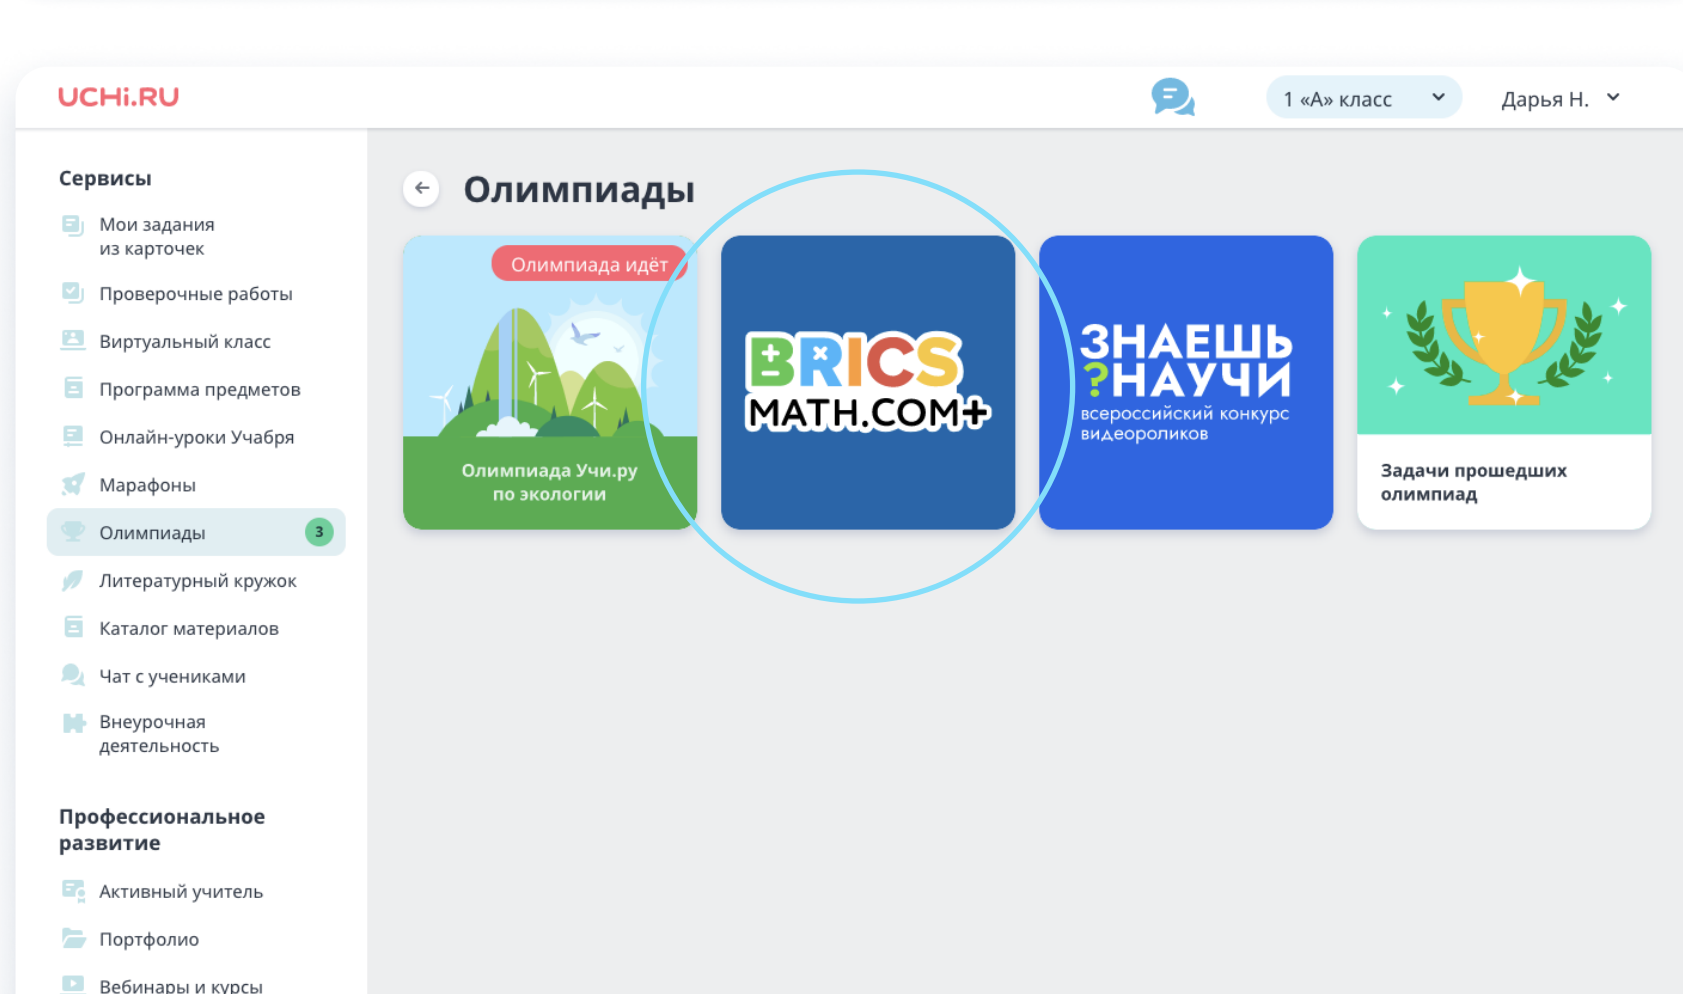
UCHi.RU

1 «А» класс

Дарья Н.

Сервисы

Мои задания из карточек

Проверочные работы

Виртуальный класс

Программа предметов

Онлайн-уроки Учабря

Марафоны

Олимпиады 3

Литературный кружок

Каталог материалов

Чат с учениками

Внеурочная деятельность

Профессиональное развитие

Активный учитель

Портфолио

Вебинары и курсы

Олимпиады

Олимпиада идёт

Олимпиада Учи.ру по экологии

BRICS MATH.COM+

ЗНАЕШЬ ?НАУЧИ всероссийский конкурс видеороликов

Задачи прошедших олимпиад